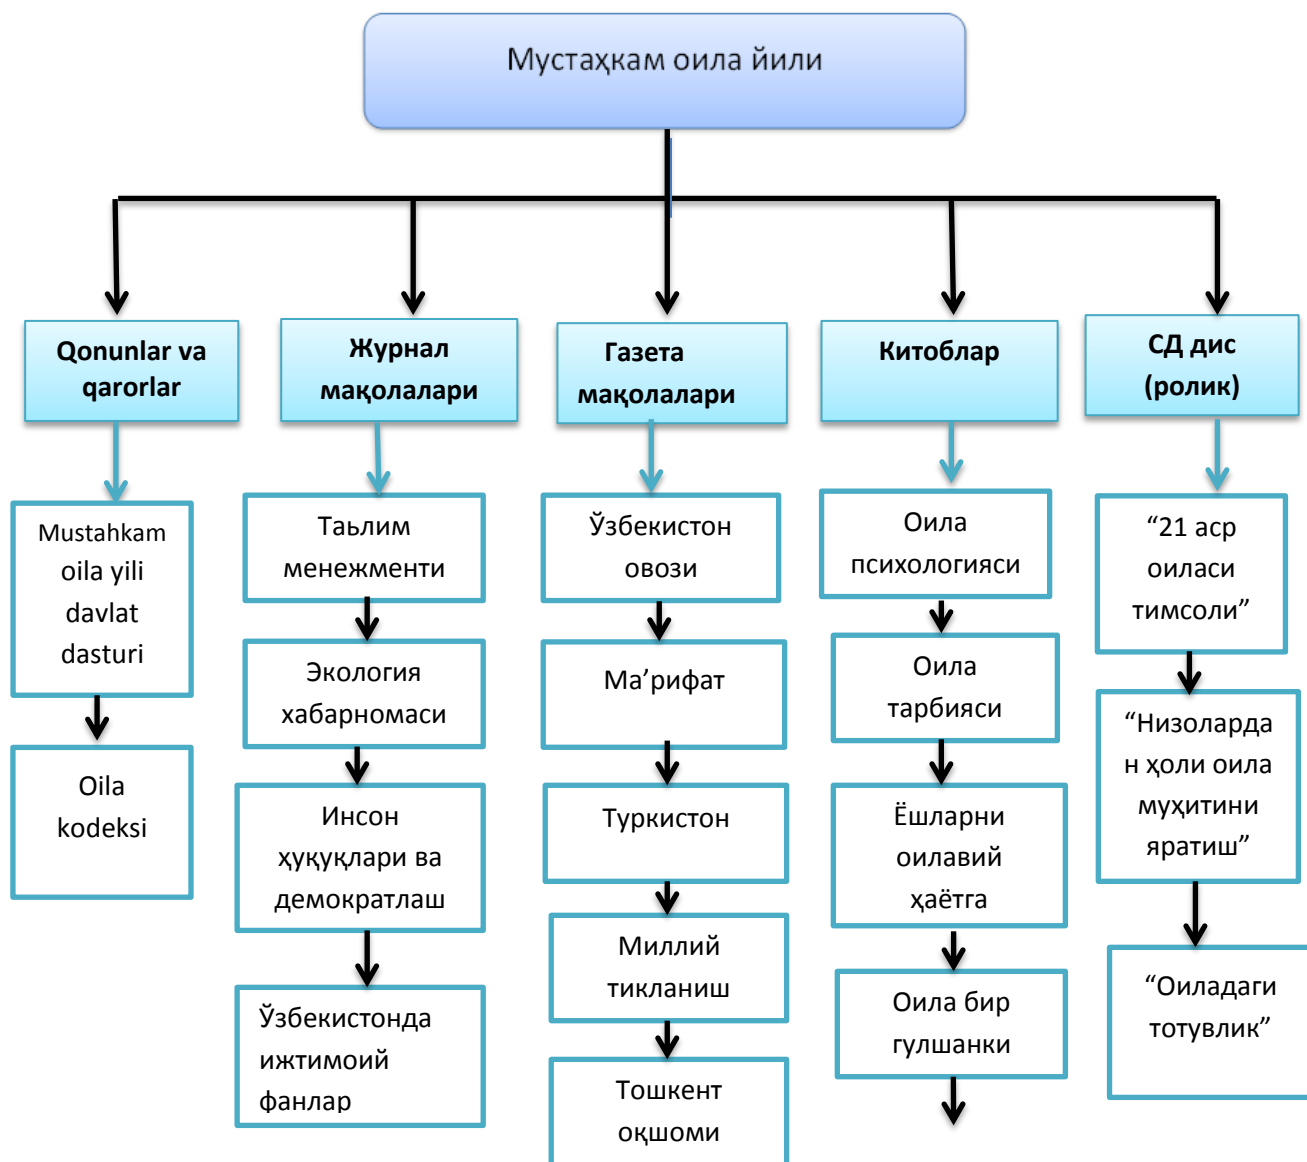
Мустаҳкам оила йили

Qonunlar va qarorlar

Mustahkam oila yili davlat dasturi

Oila kodeksi

Журнал мақолалари

Таьлим менежменти

Экология хабарномаси

Инсон ҳуқуқлари ва демократлаш

Ўзбекистонда ижтимоий фанлар

Газета мақолалари

Ўзбекистон овози

Ма'рифат

Туркистон

Миллий тикланиш

Тошкент оқшоми

Китоблар

Оила психологияси

Оила тарбияси

Ёшларни оилавий ҳаётга

Оила бир гулшанки

СД дис (ролик)

"21 аср оиласи тимсоли"

"Низоларда н ҳоли оила муҳитини яратиш"

"Оиладаги тотувлик"